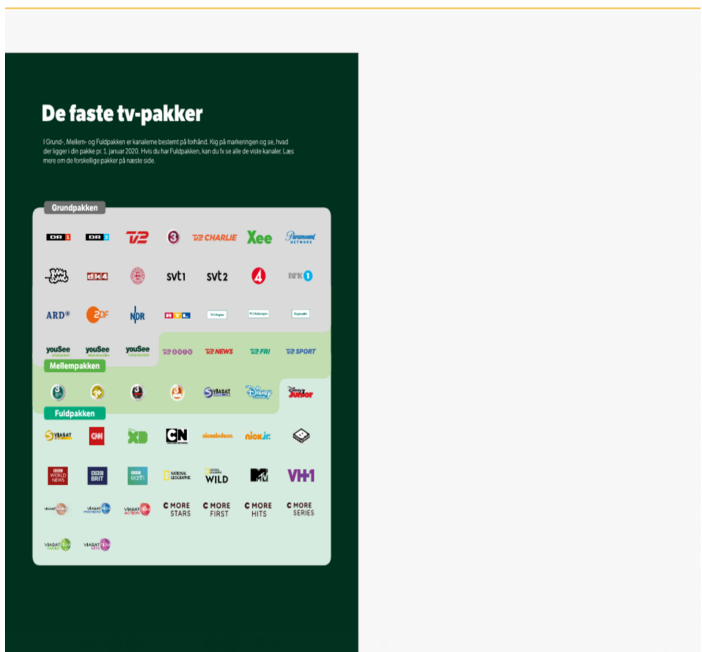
De faste tv-pakker

I Grund-, Mellem- og Fuldpakken er kanalerne bestemt på forhånd. Kig på markeringen og se, hvad der ligger i din pakke pr. 1. januar 2020. Hvis du har Fuldpakken, kan du fx se alle de viste kanaler. Læs mere om de forskellige pakker på næste side.

Grundpakken

DR1 DR2 TV2 3 TV2 CHARLIE Xee Paramount NETWORK

DR Ramasjang dk4 svt1 svt2 4 NRK1

ARD ZDF NDR RTL

youSee youSee youSee TV2 ZULU TV2 NEWS TV2 FRI TV2 SPORT

Mellempakken

VIASAT Disney Disney Junior

Fuldpakken

VIASAT CNN XD CN nickelodeon nick jr.

BBC WORLD NEWS BBC BRIT BBC EARTH NATIONAL GEOGRAPHIC WILD MTV VH1

C MORE STARS C MORE FIRST C MORE HITS C MORE SERIES